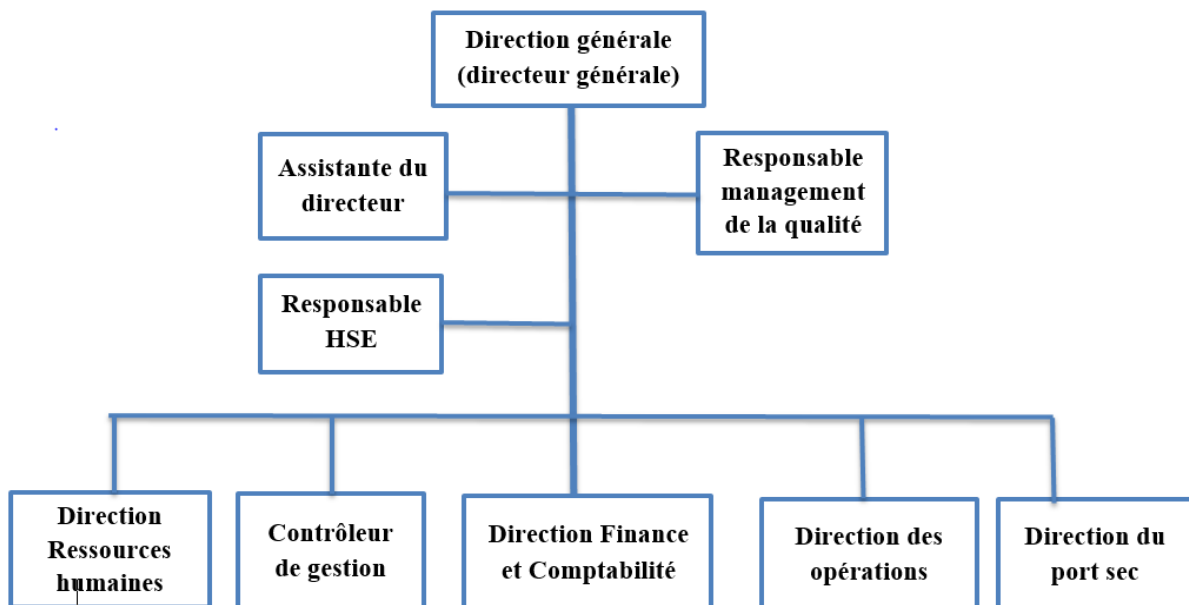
Direction générale (directeur générale)

Assistante du directeur

Responsable management de la qualité

Responsable HSE

Direction Ressources humaines

Contrôleur de gestion

Direction Finance et Comptabilité

Direction des opérations

Direction du port sec